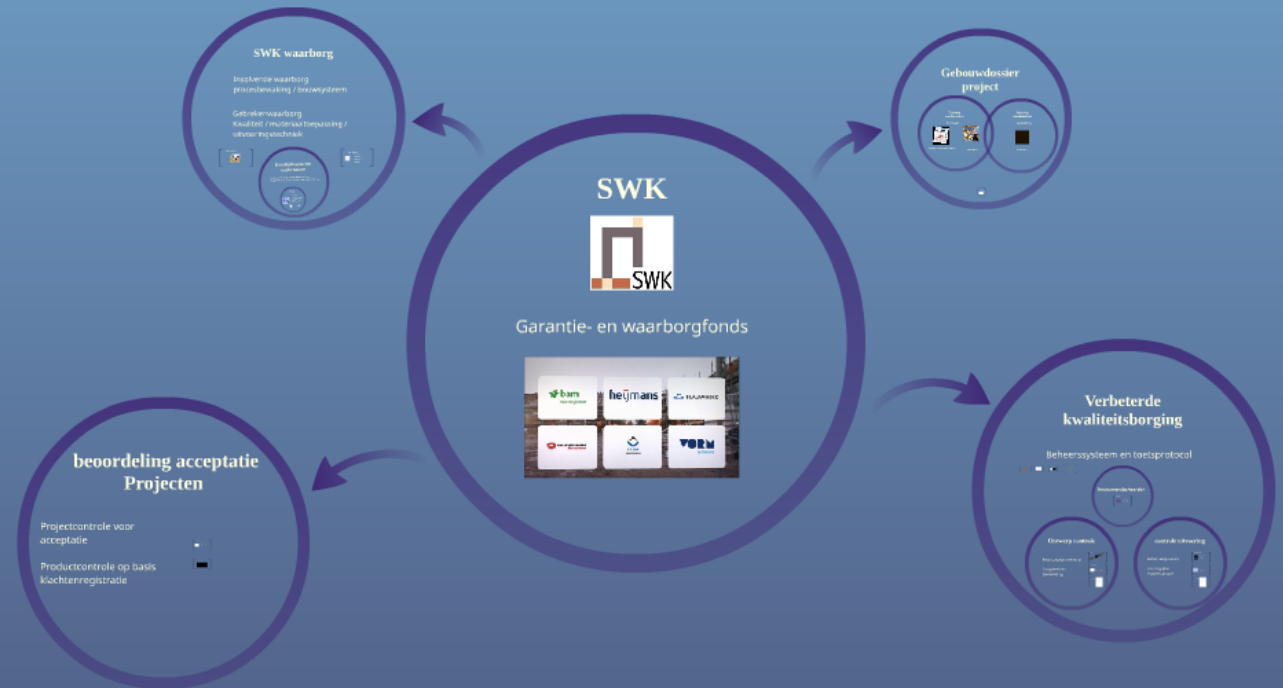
SWK waarborg

Insolventie waarborg
procesbewaking / bouwsysteem

Gebrekenwaarborg
Kwaliteit / materiaaltoepassing / uitvoeringstechniek

Gebouwdossier project

SWK

SWK

Garantie- en waarborgfonds

bam

heijmans

VORM

Verbeterde kwaliteitsborging

Beheerssysteem en toetsprotocol

Ontwerp controle

controle uitvoering

beoordeling acceptatie Projecten

Projectcontrole voor acceptatie

Productcontrole op basis klachtenregistratie